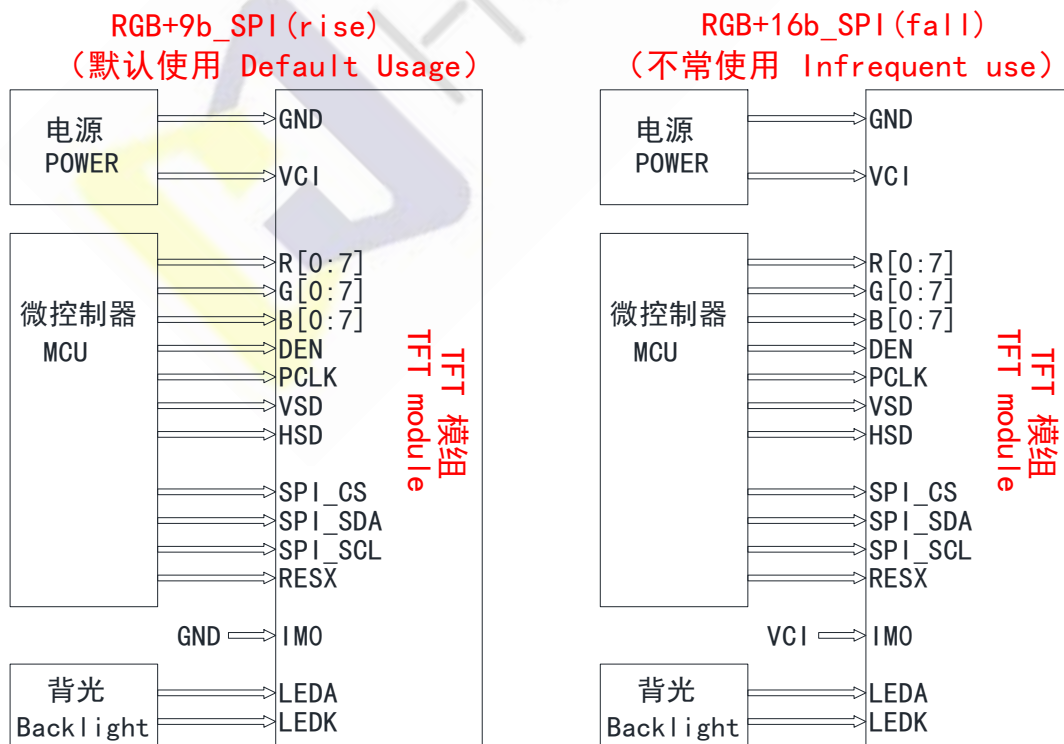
RGB+9b_SPI(rise)
(默认使用 Default Usage)

电源
POWER

GND
VCI

微控制器
MCU

R[0:7]
G[0:7]
B[0:7]
DEN
PCLK
VSD
HSD
SPI_CS
SPI_SDA
SPI_SCL
RESX

GND
IMO

背光
Backlight

LEDA
LEDK

TFT 模组
TFT module

RGB+16b_SPI(fall)
(不常使用 Infrequent use)

电源
POWER

GND
VCI

微控制器
MCU

R[0:7]
G[0:7]
B[0:7]
DEN
PCLK
VSD
HSD
SPI_CS
SPI_SDA
SPI_SCL
RESX

VCI
IMO

背光
Backlight

LEDA
LEDK

TFT 模组
TFT module